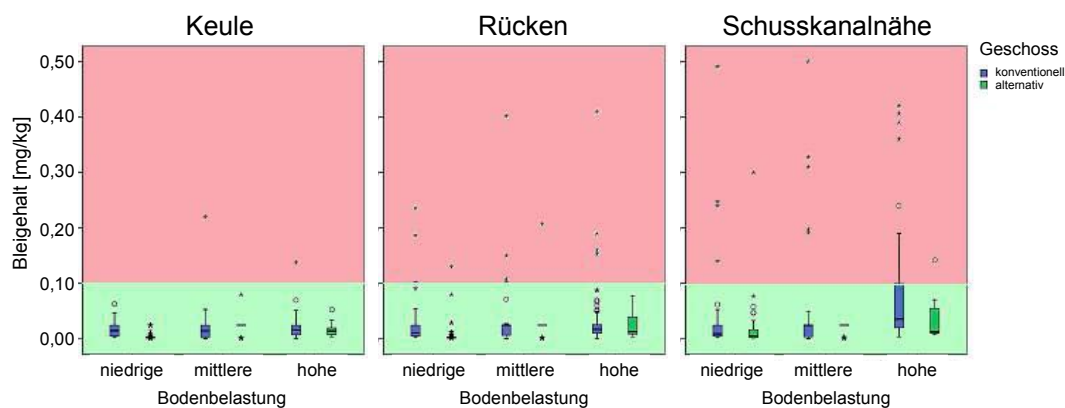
Keule

Rücken

Schusskanalnähe

Geschoss
konventionell
alternativ

Bleigehalt [mg/kg]

0,50
0,40
0,30
0,20
0,10
0,00

niedrige mittlere hohe
Bodenbelastung

niedrige mittlere hohe
Bodenbelastung

niedrige mittlere hohe
Bodenbelastung